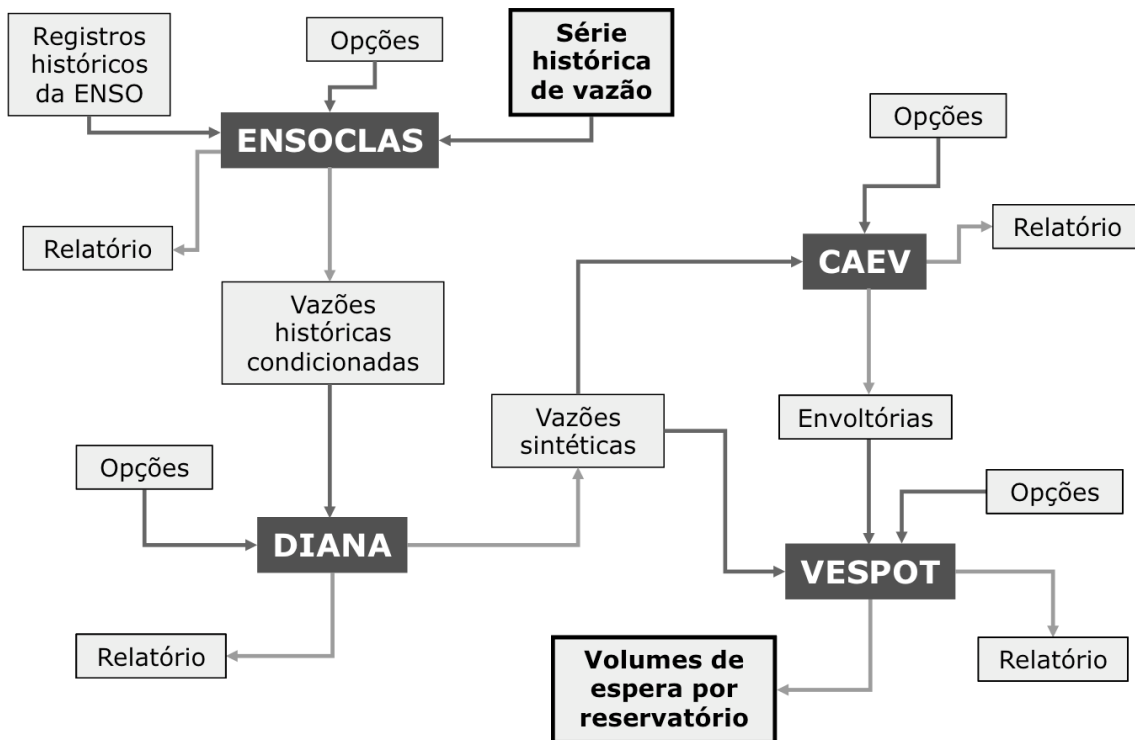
Registros históricos da ENSO

Opções

Série histórica de vazão

ENSOCLAS

Relatório

Vazões históricas condicionadas

Opções

CAEV

Relatório

Vazões sintéticas

Envoltórias

Opções

DIANA

Opções

VESPOT

Relatório

Volumes de espera por reservatório

Relatório